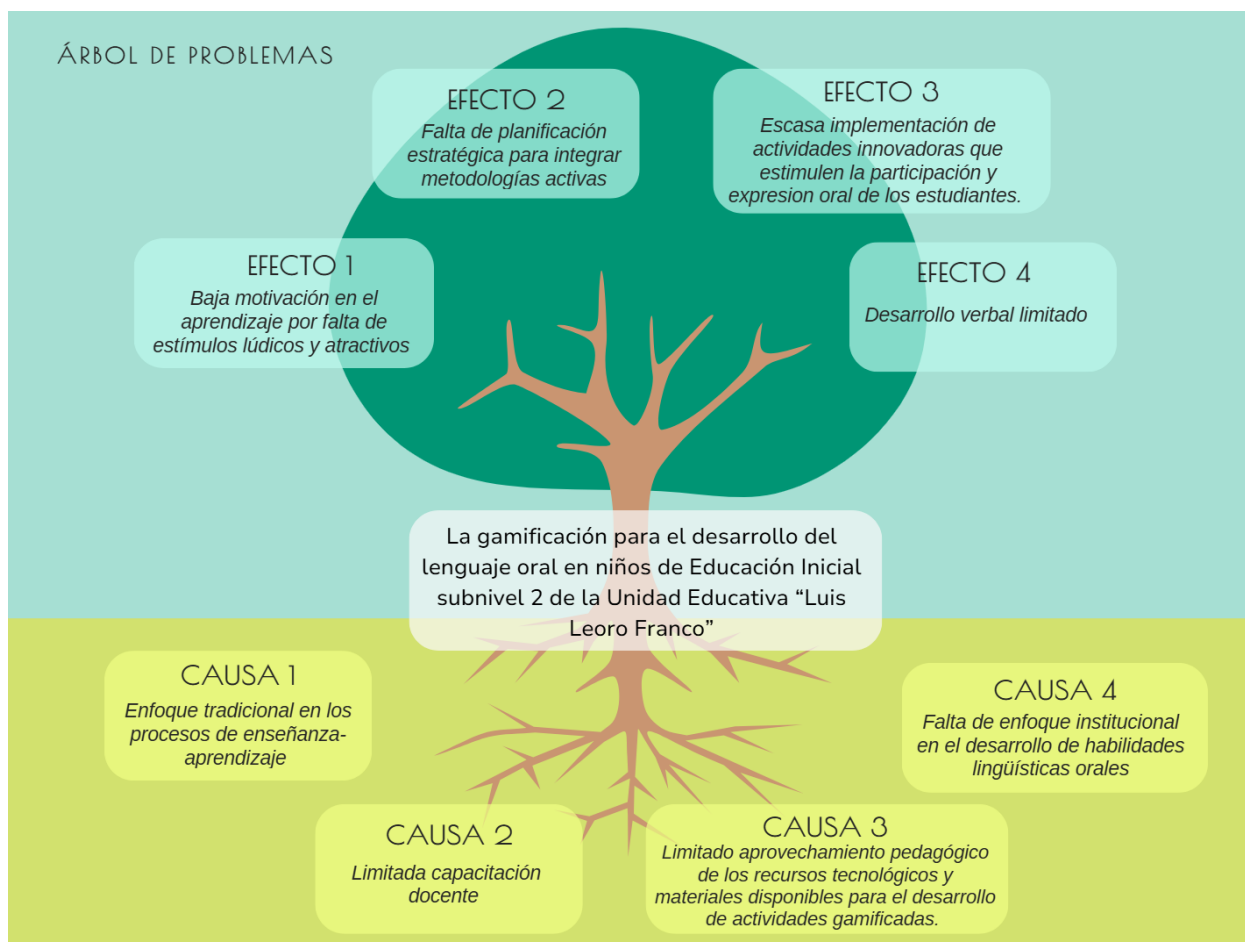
ÁRBOL DE PROBLEMAS

EFECTO 2
Falta de planificación estratégica para integrar metodologías activas

EFECTO 3
Escasa implementación de actividades innovadoras que estimulen la participación y expresion oral de los estudiantes.

EFECTO 1
Baja motivación en el aprendizaje por falta de estímulos lúdicos y atractivos

EFECTO 4
Desarrollo verbal limitado

La gamificación para el desarrollo del lenguaje oral en niños de Educación Inicial subnivel 2 de la Unidad Educativa "Luis Leoro Franco"

CAUSA 1
Enfoque tradicional en los procesos de enseñanza-aprendizaje

CAUSA 4
Falta de enfoque institucional en el desarrollo de habilidades lingüísticas orales

CAUSA 2
Limitada capacitación docente

CAUSA 3
Limitado aprovechamiento pedagógico de los recursos tecnológicos y materiales disponibles para el desarrollo de actividades gamificadas.